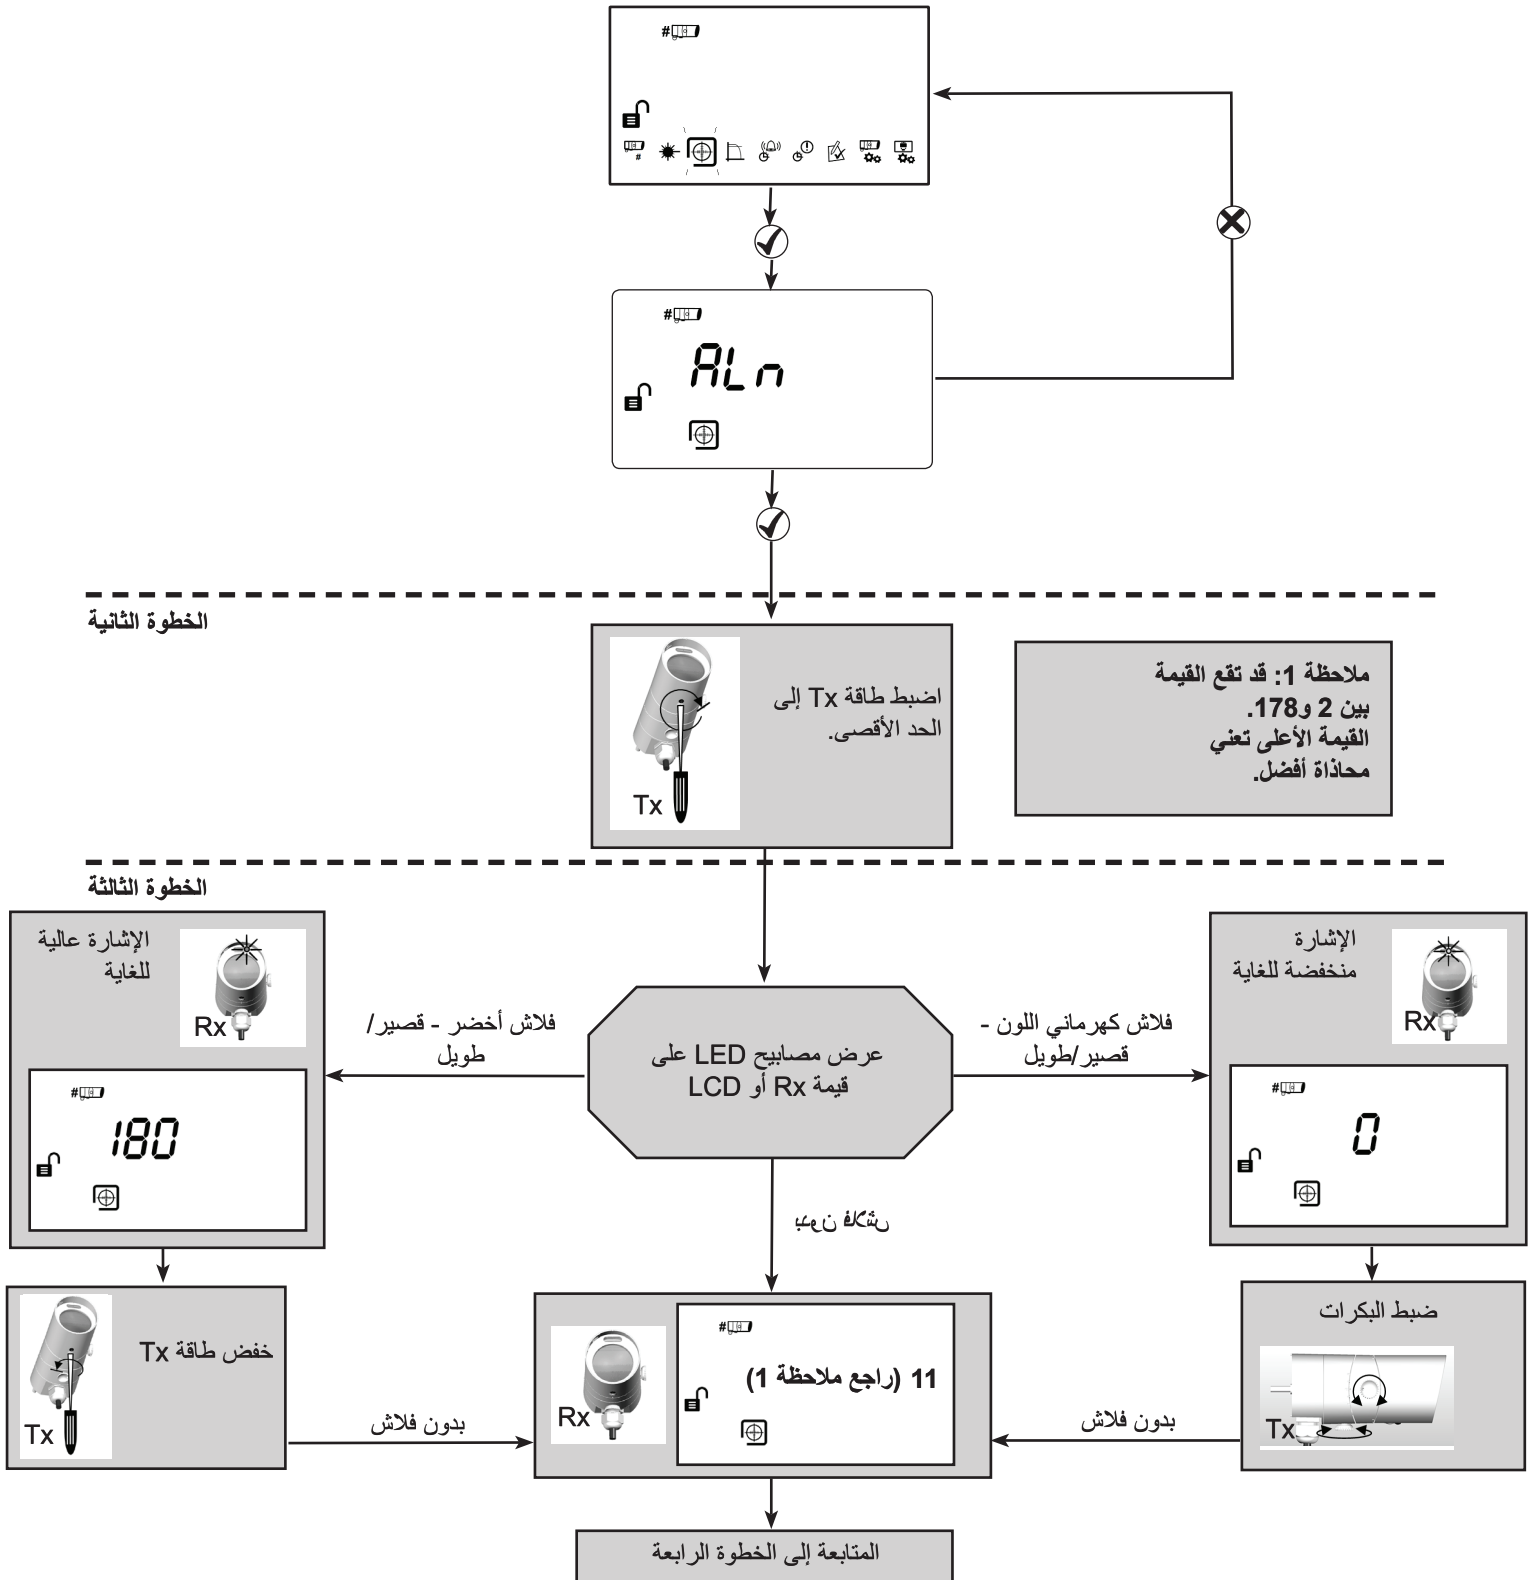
#

ALn

الخطوة الثانية

اضبط طاقة Tx إلى الحد الأقصى.

Tx

ملاحظة 1: قد تقع القيمة بين 2 و178. القيمة الأعلى تعني محاذاة أفضل.

الخطوة الثالثة

الإشارة عالية للغاية

Rx

فلاش أخضر - قصير/ طويل

#

180

عرض مصابيح LED على قيمة Rx أو LCD

فلاش كهرماني اللون - قصير/طويل

الإشارة منخفضة للغاية

Rx

#

0

بدون فلاش

خفض طاقة Tx

Tx

بدون فلاش

Rx

#

11 (راجع ملاحظة 1)

بدون فلاش

ضبط البكرات

Tx

المتابعة إلى الخطوة الرابعة